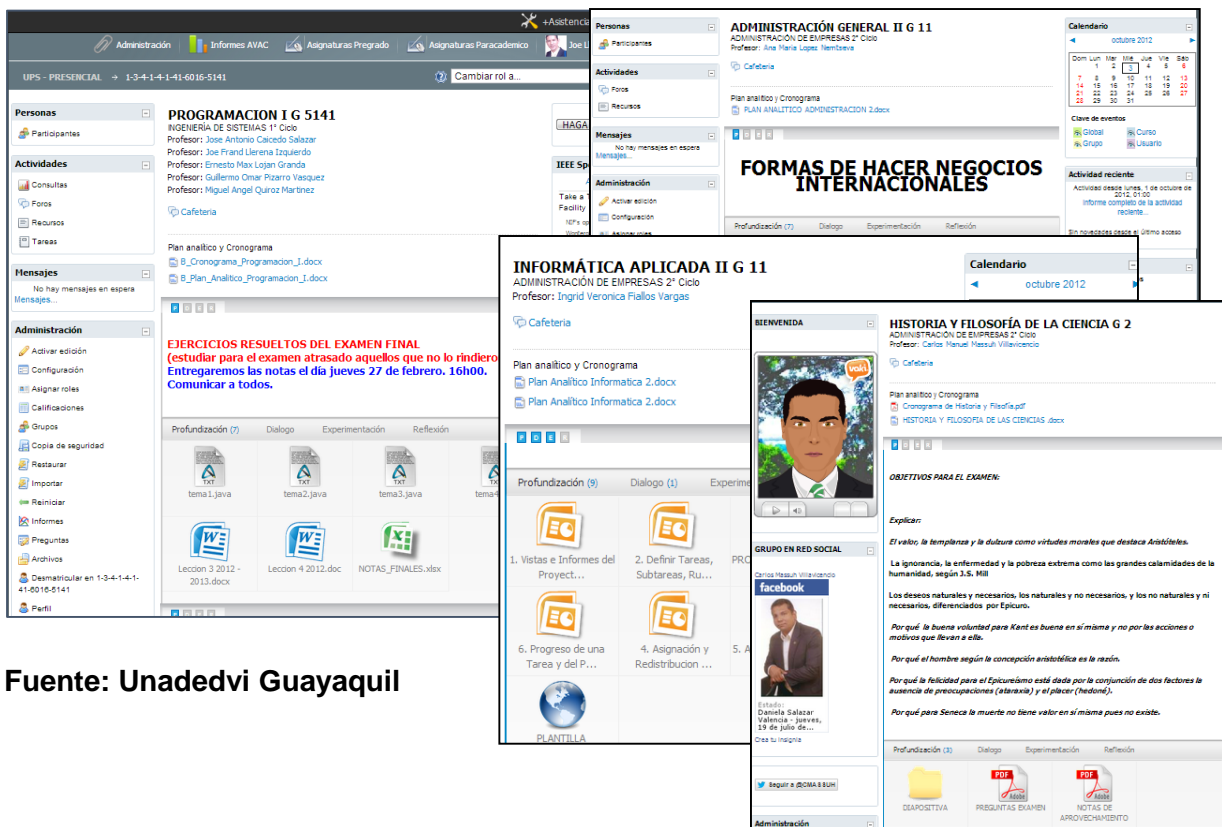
+Asistencia

Administración | Informes AVAC | Asignaturas Pregrado | Asignaturas Paracademico | Joe L

UPS - PRESENCIAL → 1-3-4-1-4-1-41-6016-5141

Cambiar rol a...

Personas
Participantes

Actividades
Consultas
Foros
Recursos
Tareas

Mensajes
No hay mensajes en espera
Mensajes...

Administración
Activar edición
Configuración
Asignar roles
Calificaciones
Grupos
Copia de seguridad
Restaurar
Importar
Reiniciar
Informes
Preguntas
Archivos
Desmatricular en 1-3-4-1-4-1-41-6016-5141
Perfil

PROGRAMACION I G 5141
INGENIERÍA DE SISTEMAS 1° Ciclo
Profesor: Jose Antonio Caicedo Salazar
Profesor: Joe Frand Llerena Izquierdo
Profesor: Ernesto Max Lojan Granda
Profesor: Guillermo Omar Pizarro Vasquez
Profesor: Miguel Angel Quiroz Martinez

Cafeteria

Plan analítico y Cronograma
B_Cronograma_Programacion_I.docx
B_Plan_Analitico_Programacion_I.docx

HAGA

IEEE Sp
Take a
Facility

EJERCICIOS RESUELTOS DEL EXAMEN FINAL
(estudiar para el examen atrasado aquellos que no lo rindiero
Entregaremos las notas el día jueves 27 de febrero. 16h00.
Comunicar a todos.

Profundización (7) Dialogo Experimentación Reflexión

tema1.java tema2.java tema3.java tema4

Leccion 3 2012 - 2013.docx
Leccion 4 2012.doc
NOTAS_FINALES.xlsx

Personas
Participantes

Actividades
Foros
Recursos

Mensajes
No hay mensajes en espera
Mensajes...

Administración
Activar edición
Configuración
Asignar roles

ADMINISTRACIÓN GENERAL II G 11
ADMINISTRACIÓN DE EMPRESAS 2° Ciclo
Profesor: Ana Maria Lopez Nemtseva

Cafeteria

Plan analítico y Cronograma
PLAN ANALITICO ADMINISTRACION 2.docx

FORMAS DE HACER NEGOCIOS INTERNACIONALES

Profundización (7) Dialogo Experimentación Reflexión

Calendario
◄ octubre 2012 ►
| Dom | Lun | Mar | Mié | Jue | Vie | Sáb |
|---|---|---|---|---|---|---|
| | 1 | 2 | 3 | 4 | 5 | 6 |
| 7 | 8 | 9 | 10 | 11 | 12 | 13 |
| 14 | 15 | 16 | 17 | 18 | 19 | 20 |
| 21 | 22 | 23 | 24 | 25 | 26 | 27 |
| 28 | 29 | 30 | 31 | | | |

Clave de eventos
Global Curso
Grupo Usuario

Actividad reciente
Actividad desde lunes, 1 de octubre de 2012, 01:00
Informe completo de la actividad reciente...
Sin novedades desde el último acceso

INFORMÁTICA APLICADA II G 11
ADMINISTRACIÓN DE EMPRESAS 2° Ciclo
Profesor: Ingrid Veronica Fiallos Vargas

Cafeteria

Plan analítico y Cronograma
Plan Analitico Informatica 2.docx
Plan Analitico Informatica 2.docx

Calendario
◄ octubre 2012 ►

Profundización (9) Dialogo (1) Experim

1. Vistas e Informes del Proyect...
2. Definir Tareas, Subtareas, Ru...
PRO
6. Progreso de una Tarea y del P...
4. Asignación y Redistribucion ...
5. A
PLANTILLA

BIENVENIDA

voki

GRUPO EN RED SOCIAL
Carlos Massuh Villavicencio
facebook
Estado:
Daniela Salazar Valencia - jueves, 19 de julio de ...
Crea tu insignia

Seguir a @CMASSUH

Administración

HISTORIA Y FILOSOFÍA DE LA CIENCIA G 2
ADMINISTRACIÓN DE EMPRESAS 2° Ciclo
Profesor: Carlos Manuel Massuh Villavicencio

Cafeteria

Plan analítico y Cronograma
Cronograma de Historia y Filosofia.pdf
HISTORIA Y FILOSOFIA DE LAS CIENCIAS .docx

OBJETIVOS PARA EL EXAMEN:

Explicar:

El valor, la templanza y la dulzura como virtudes morales que destaca Aristóteles.

La ignorancia, la enfermedad y la pobreza extrema como las grandes calamidades de la humanidad, según J.S. Mill

Los deseos naturales y necesarios, los naturales y no necesarios, y los no naturales y ni necesarios, diferenciados por Epicuro.

Por qué la buena voluntad para Kant es buena en sí misma y no por las acciones o motivos que llevan a ella.

Por qué el hombre según la concepción aristotélica es la razón.

Por qué la felicidad para el Epicureísmo está dada por la conjunción de dos factores la ausencia de preocupaciones (ataraxia) y el placer (hedoné).

Por qué para Seneca la muerte no tiene valor en sí misma pues no existe.

Profundización (3) Dialogo Experimentación Reflexión

DIAPOSITIVA PREGUNTAS EXAMEN NOTAS DE APROVECHAMIENTO

Fuente: Unadedvi Guayaquil